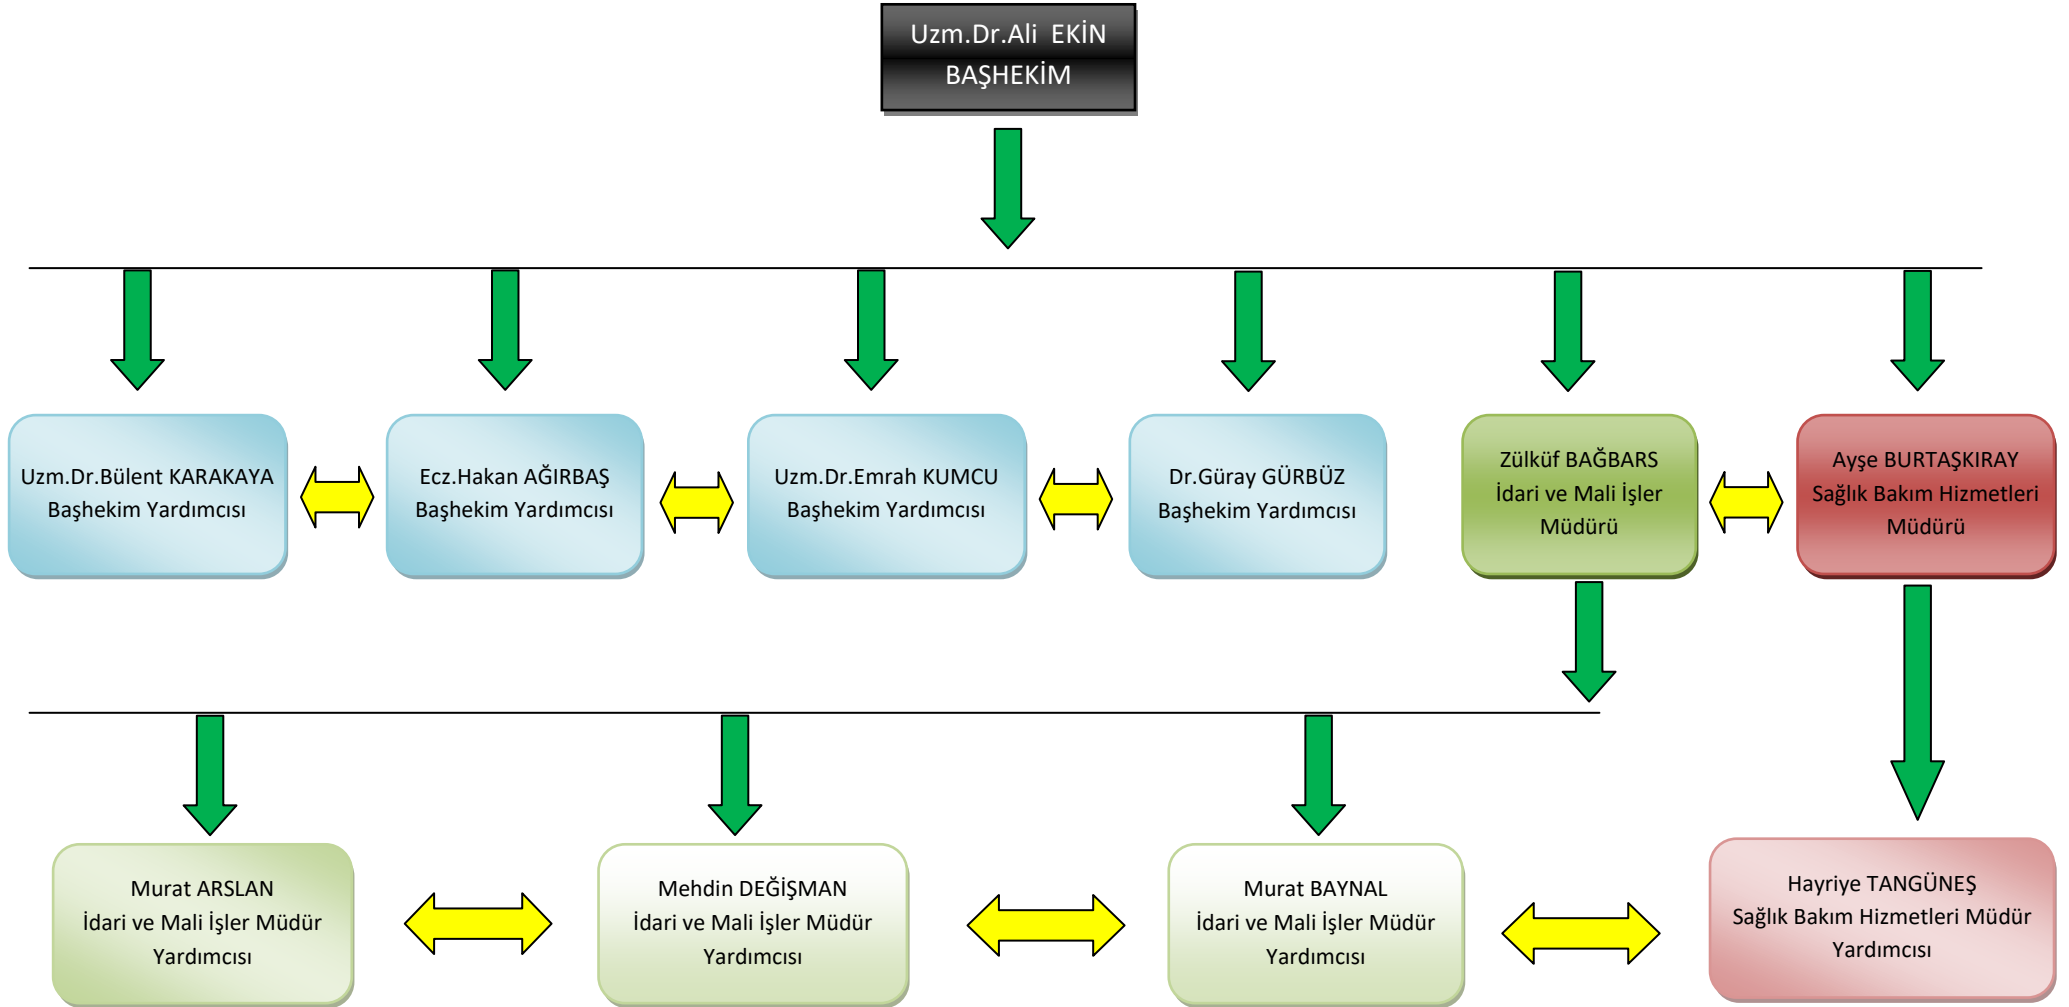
Uzm.Dr.Ali EKİN
BAŞHEKİM

Uzm.Dr.Bülent KARAKAYA
Başhekim Yardımcısı

Ecz.Hakan AĞIRBAŞ
Başhekim Yardımcısı

Uzm.Dr.Emrah KUMCU
Başhekim Yardımcısı

Dr.Güray GÜRBÜZ
Başhekim Yardımcısı

Zülküf BAĞBARS
İdari ve Mali İşler
Müdürü

Ayşe BURTAŞKIRAY
Sağlık Bakım Hizmetleri
Müdürü

Murat ARSLAN
İdari ve Mali İşler Müdür
Yardımcısı

Mehdin DEĞİŞMAN
İdari ve Mali İşler Müdür
Yardımcısı

Murat BAYNAL
İdari ve Mali İşler Müdür
Yardımcısı

Hayriye TANGÜNEŞ
Sağlık Bakım Hizmetleri Müdür
Yardımcısı